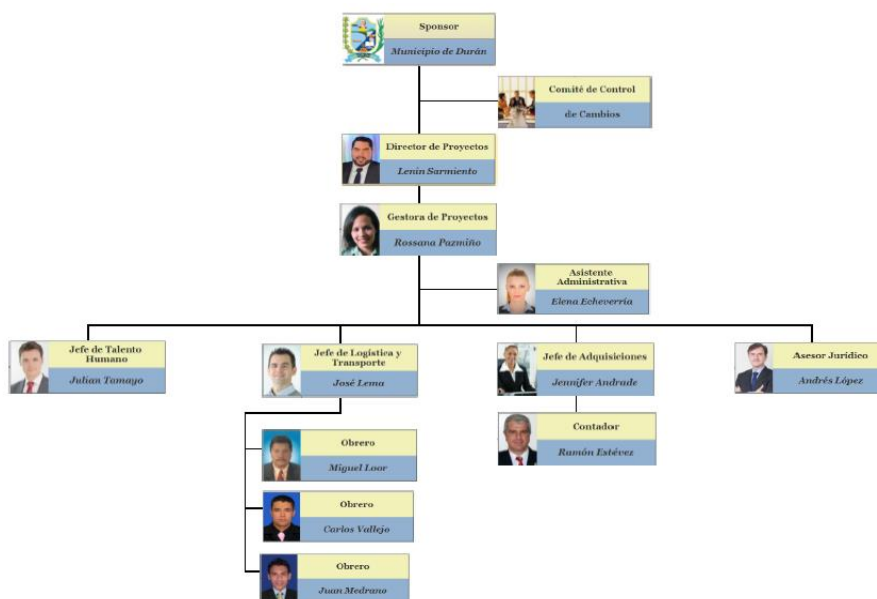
Sponsor
Municipio de Durán

Comité de Control de Cambios

Director de Proyectos
Lenin Sarmiento

Gestora de Proyectos
Rossana Pazmiño

Asistente Administrativa
Elena Echeverria

Jefe de Talento Humano
Julian Tamayo

Jefe de Logística y Transporte
José Lema

Jefe de Adquisiciones
Jennifer Andrade

Asesor Jurídico
Andrés López

Contador
Ramón Estévez

Obrero
Miguel Loor

Obrero
Carlos Vallejo

Obrero
Juan Medrano